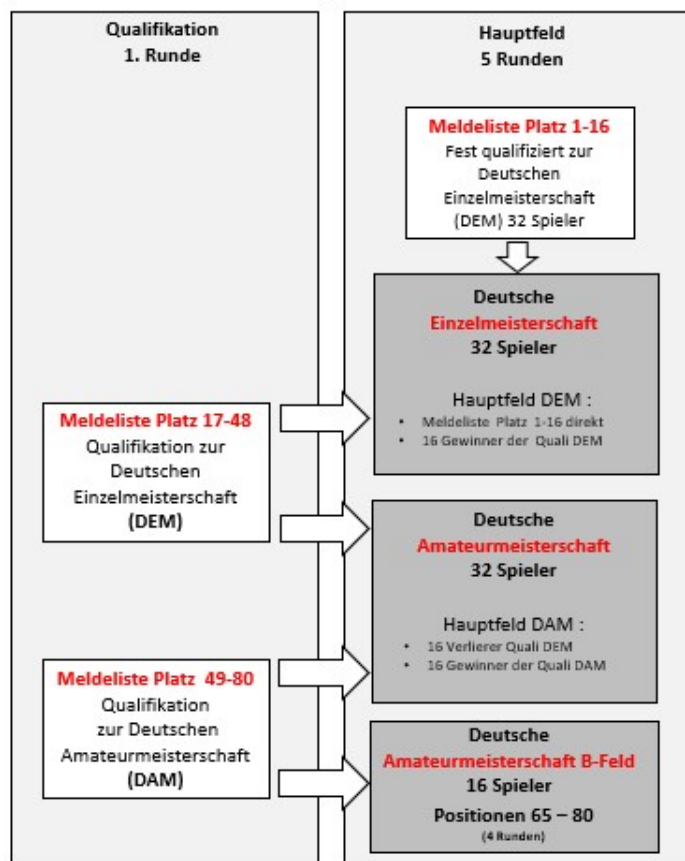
Qualifikation
1. Runde

Hauptfeld
5 Runden

Meldeliste Platz 1-16
Fest qualifiziert zur Deutschen Einzelmeisterschaft (DEM) 32 Spieler

Deutsche
Einzelmeisterschaft
32 Spieler

Hauptfeld DEM :
• Meldeliste Platz 1-16 direkt
• 16 Gewinner der Quali DEM

Meldeliste Platz 17-48
Qualifikation zur Deutschen Einzelmeisterschaft
(DEM)

Deutsche
Amateurmeisterschaft
32 Spieler

Hauptfeld DAM :
• 16 Verlierer Quali DEM
• 16 Gewinner der Quali DAM

Meldeliste Platz 49-80
Qualifikation zur Deutschen Amateurmeisterschaft
(DAM)

Deutsche
Amateurmeisterschaft B-Feld
16 Spieler
Positionen 65 – 80
(4 Runden)